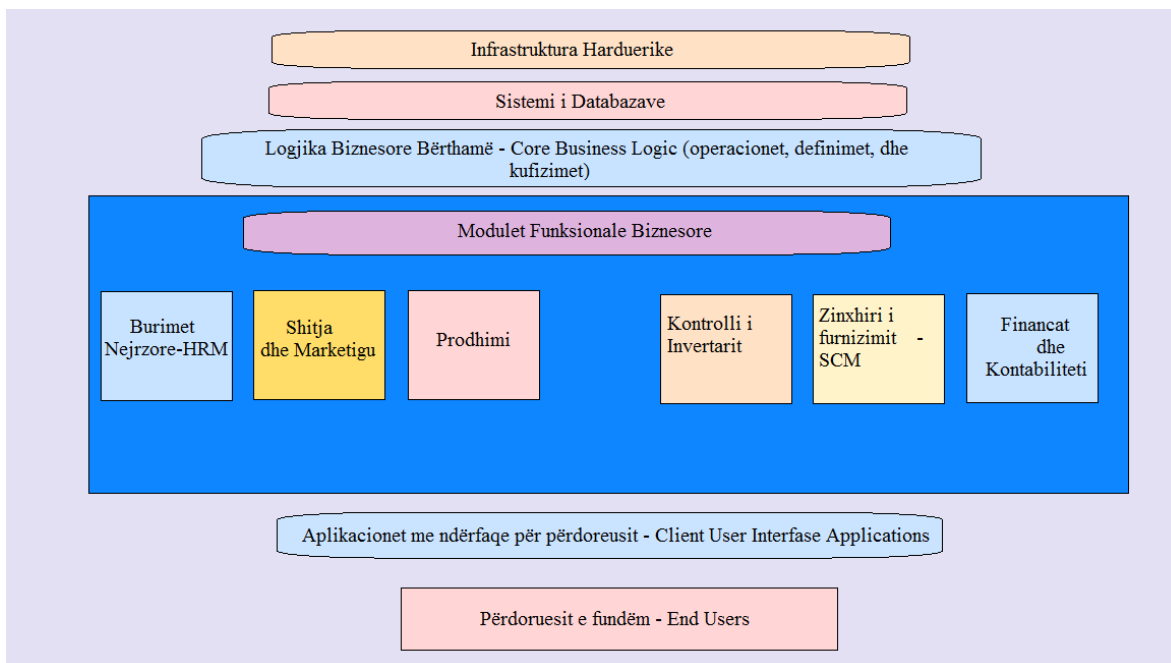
Infrastruktura Harduerike

Sistemi i Databazave

Logjika Biznesore Bërthamë - Core Business Logic (operacionet, definimet, dhe kufizimet)

Modulet Funksionale Biznesore

Burimet Nejrzore-HRM

Shitja dhe Marketigu

Prodhimi

Kontrolli i Invertarit

Zinxhiri i furnizimit - SCM

Financat dhe Kontabiliteti

Aplikacionet me ndërfaqe për përdoreusit - Client User Interfase Applications

Përdoruesit e fundëm - End Users